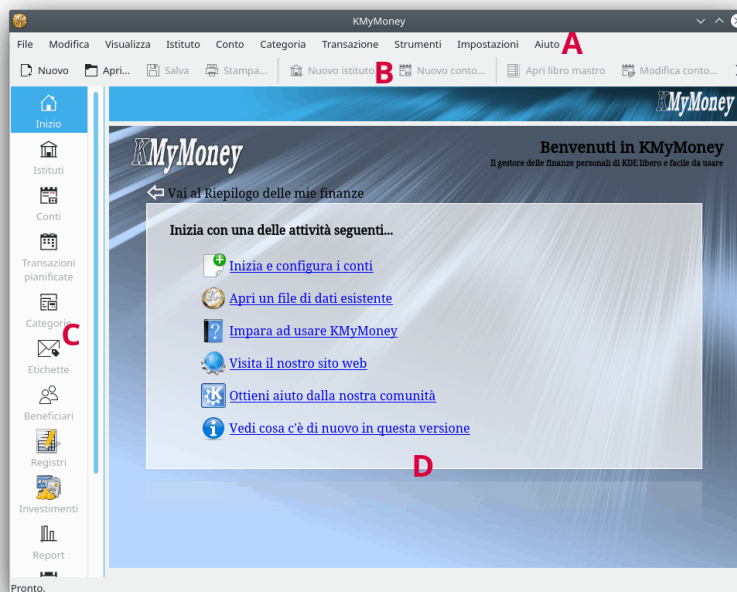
KMyMoney

File Modifica Visualizza Istituto Conto Categoria Transazione Strumenti Impostazioni Aiuto A

Nuovo Apri... Salva Stampa... Nuovo istituto B Nuovo conto... Apri libro mastro Modifica conto...

Inizio
Istituti
Conti
Transazioni pianificate
Categorie C
Etichette
Beneficiari
Registri
Investimenti
Report

KMyMoney

KMyMoney

Benvenuti in KMyMoney
Il gestore delle finanze personali di KDE libero e facile da usare

Vai al Riepilogo delle mie finanze

Inizia con una delle attività seguenti...

Inizia e configura i conti

Apri un file di dati esistente

Impara ad usare KMyMoney

Visita il nostro sito web

Ottieni aiuto dalla nostra comunità

Vedi cosa c'è di nuovo in questa versione

D

Pronto.